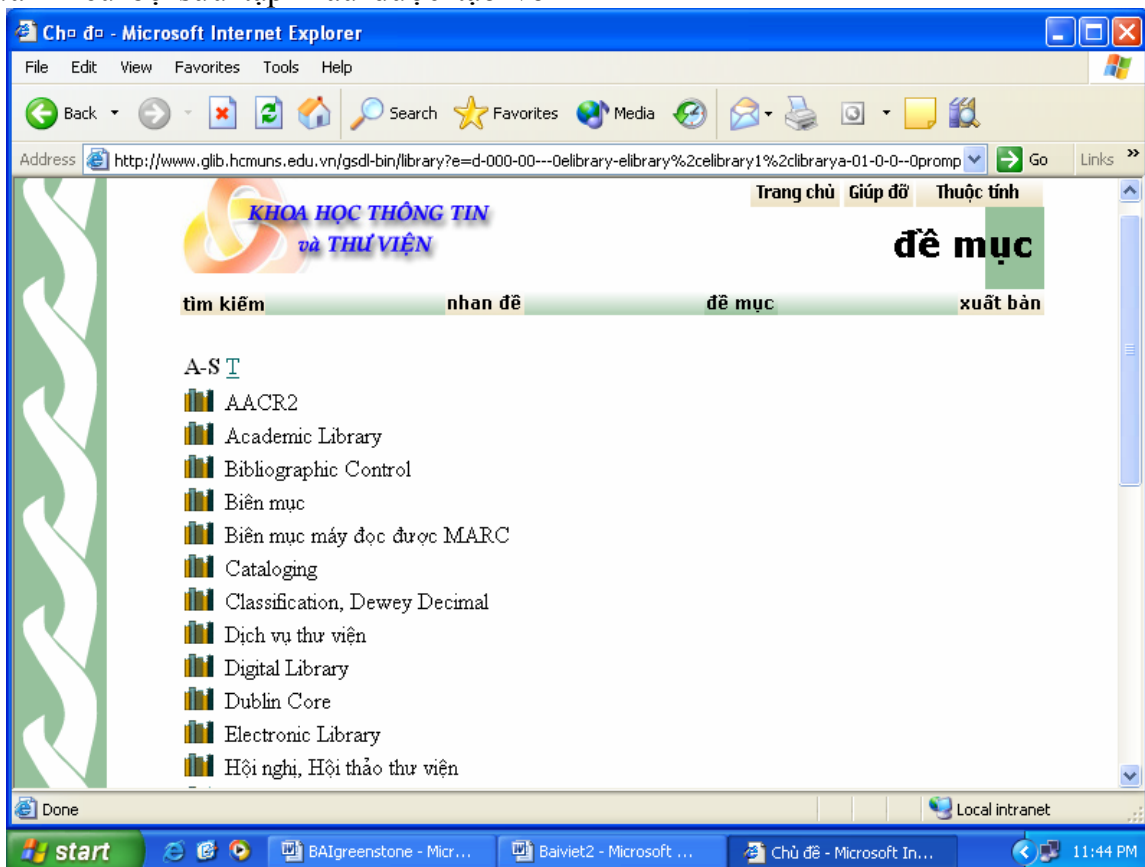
Ch¤ ®¤ - Microsoft Internet Explorer

File Edit View Favorites Tools Help

Back Search Favorites Media

Address http://www.glib.hcmuns.edu.vn/gsdl-bin/library?e=d-000-00---0elibrary-elibrary%2celibrary1%2clibrarya-01-0-0--0promp Go Links

Trang chủ Giúp đỡ Thuộc tính

KHOA HỌC THÔNG TIN và THƯ VIỆN

đề mục

tìm kiếm nhan đề đề mục xuất bản

A-S T

AACR2

Academic Library

Bibliographic Control

Biên mục

Biên mục máy đọc được MARC

Cataloging

Classification, Dewey Decimal

Dịch vụ thư viện

Digital Library

Dublin Core

Electronic Library

Hội nghị, Hội thảo thư viện

Done Local intranet

start BAIgreenstone - Micr... Baiviet2 - Microsoft ... Chủ đề - Microsoft In... 11:44 PM